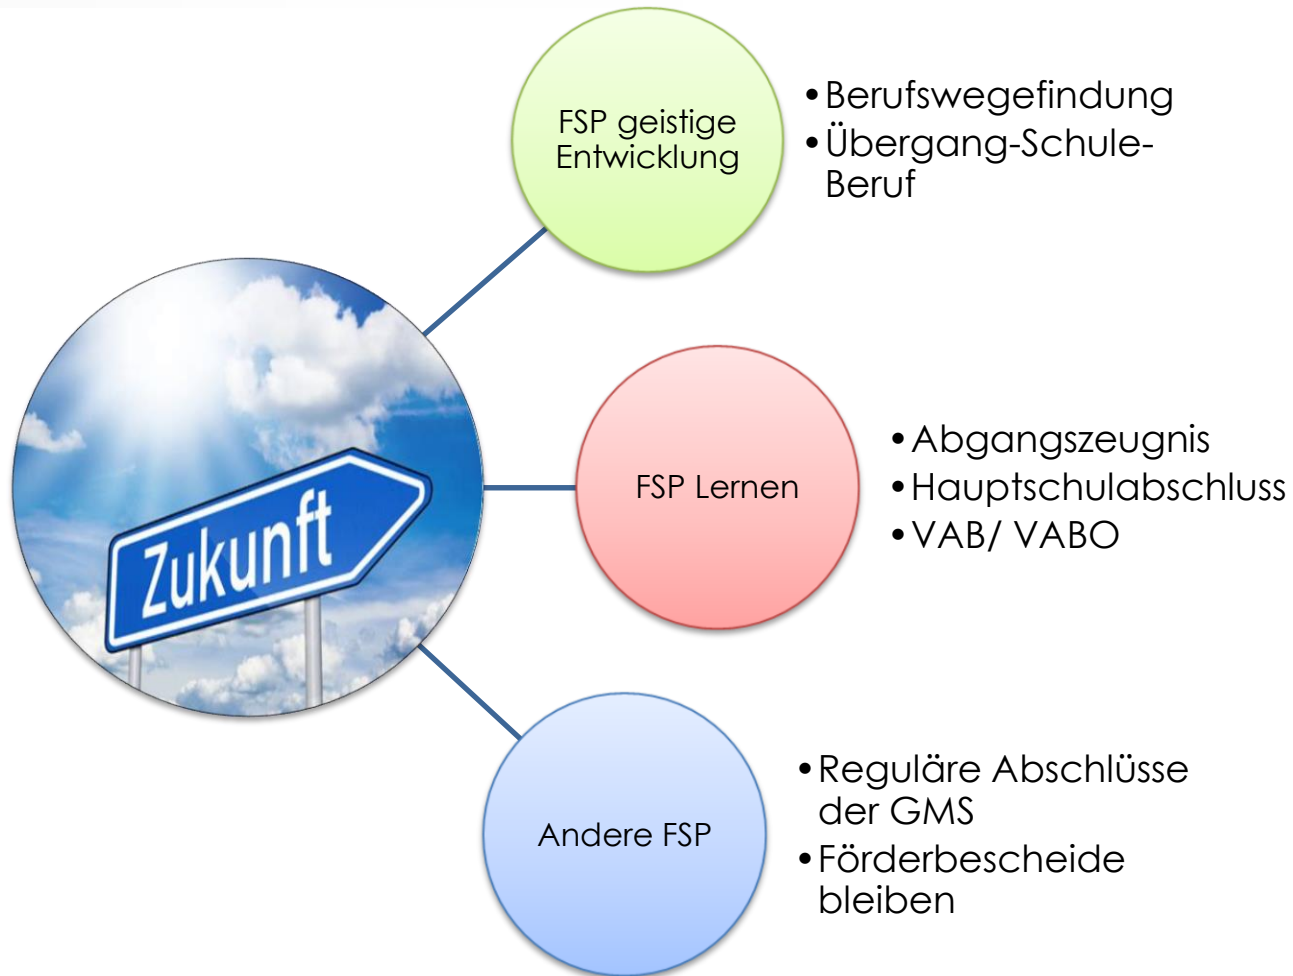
Zukunft

FSP geistige Entwicklung

• Berufswegefindung
• Übergang-Schule-Beruf

FSP Lernen

• Abgangszeugnis
• Hauptschulabschluss
• VAB/ VABO

Andere FSP

• Reguläre Abschlüsse der GMS
• Förderbescheide bleiben